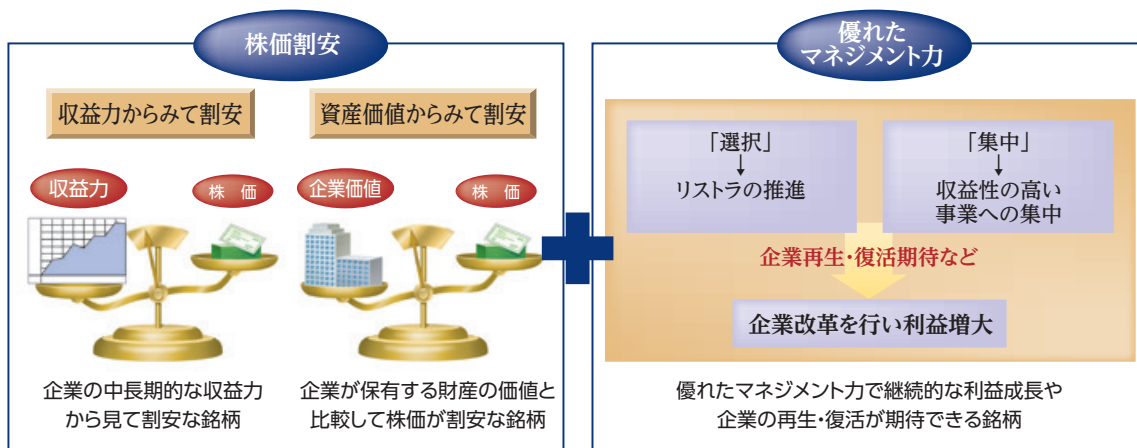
株価割安

収益力からみて割安

資産価値からみて割安

収益力

株　価

企業価値

株　価

企業の中長期的な収益力から見て割安な銘柄

企業が保有する財産の価値と比較して株価が割安な銘柄

優れたマネジメント力

「選択」
↓
リストラの推進

「集中」
↓
収益性の高い事業への集中

企業再生・復活期待など

企業改革を行い利益増大

優れたマネジメント力で継続的な利益成長や企業の再生・復活が期待できる銘柄